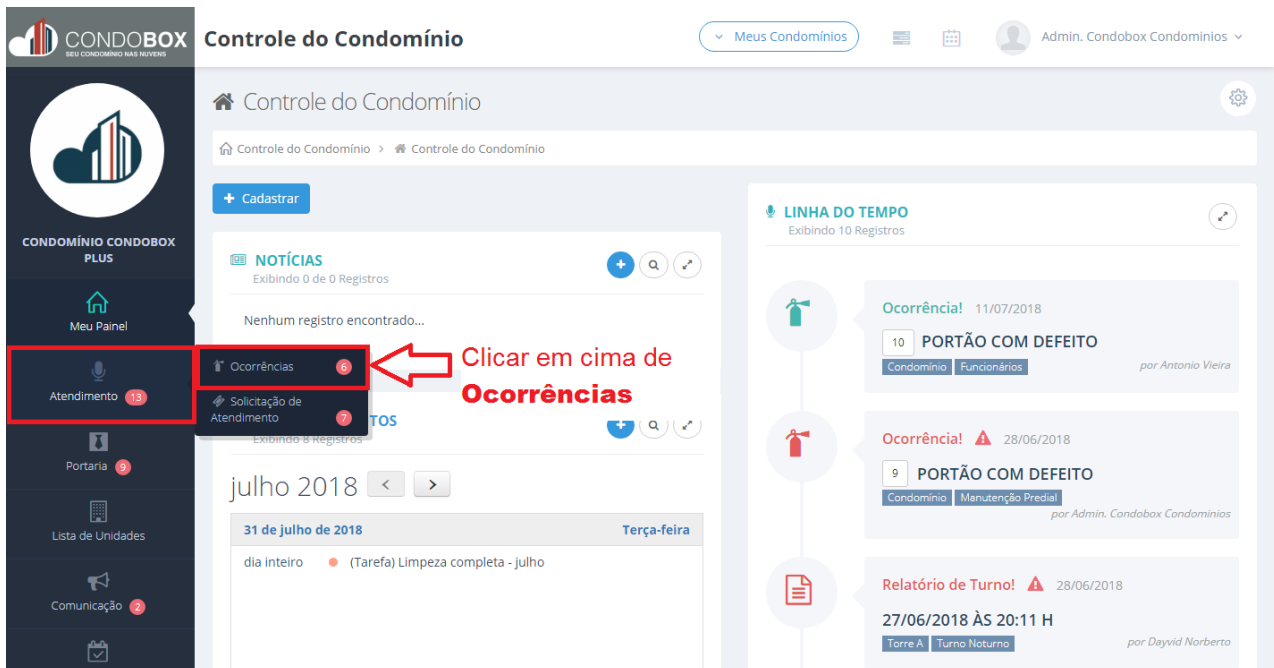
CONDOBOX
SEU CONDOMÍNIO NAS NUVENS

Controle do Condomínio

Meus Condomínios

Admin. Condobox Condominios

CONDOMÍNIO CONDOBOX PLUS

Meu Painel

Atendimento 13

Portaria 9

Lista de Unidades

Comunicação 2

Controle do Condomínio

Controle do Condomínio > Controle do Condomínio

+ Cadastrar

NOTÍCIAS
Exibindo 0 de 0 Registros

Nenhum registro encontrado...

Ocorrências 6

Solicitação de Atendimento 7

Clicar em cima de Ocorrências

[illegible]TOS
Exibindo 8 Registros

julho 2018

31 de julho de 2018 Terça-feira

dia inteiro (Tarefa) Limpeza completa - julho

LINHA DO TEMPO
Exibindo 10 Registros

Ocorrência! 11/07/2018
10 PORTÃO COM DEFEITO
Condomínio Funcionários
por Antonio Vieira

Ocorrência! 28/06/2018
9 PORTÃO COM DEFEITO
Condomínio Manutenção Predial
por Admin. Condobox Condominios

Relatório de Turno! 28/06/2018
27/06/2018 ÀS 20:11 H
Torre A Turno Noturno
por Dayvid Norberto